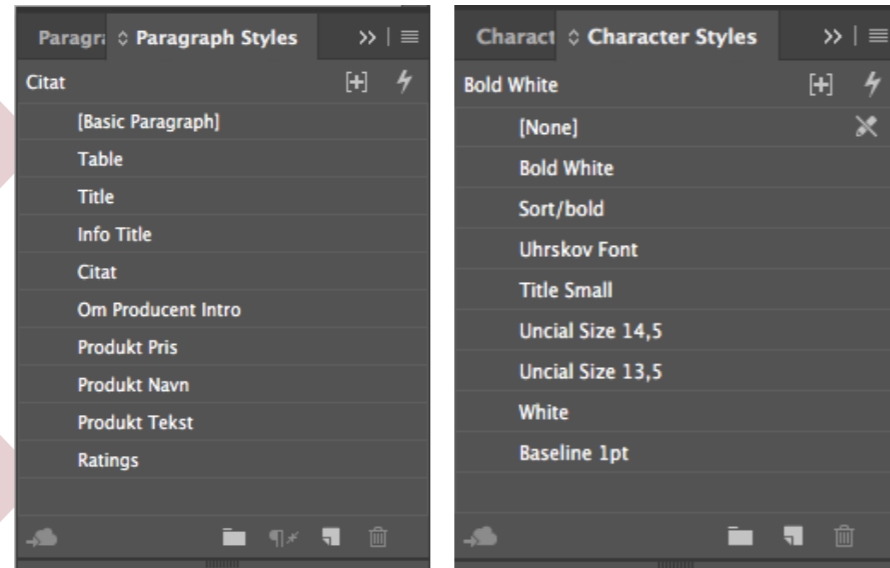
Paragra ◇ Paragraph Styles >>

Citat

[Basic Paragraph]

Table

Title

Info Title

Citat

Om Producent Intro

Produkt Pris

Produkt Navn

Produkt Tekst

Ratings

Charact ◇ Character Styles >>

Bold White

[None]

Bold White

Sort/bold

Uhrskov Font

Title Small

Uncial Size 14,5

Uncial Size 13,5

White

Baseline 1pt